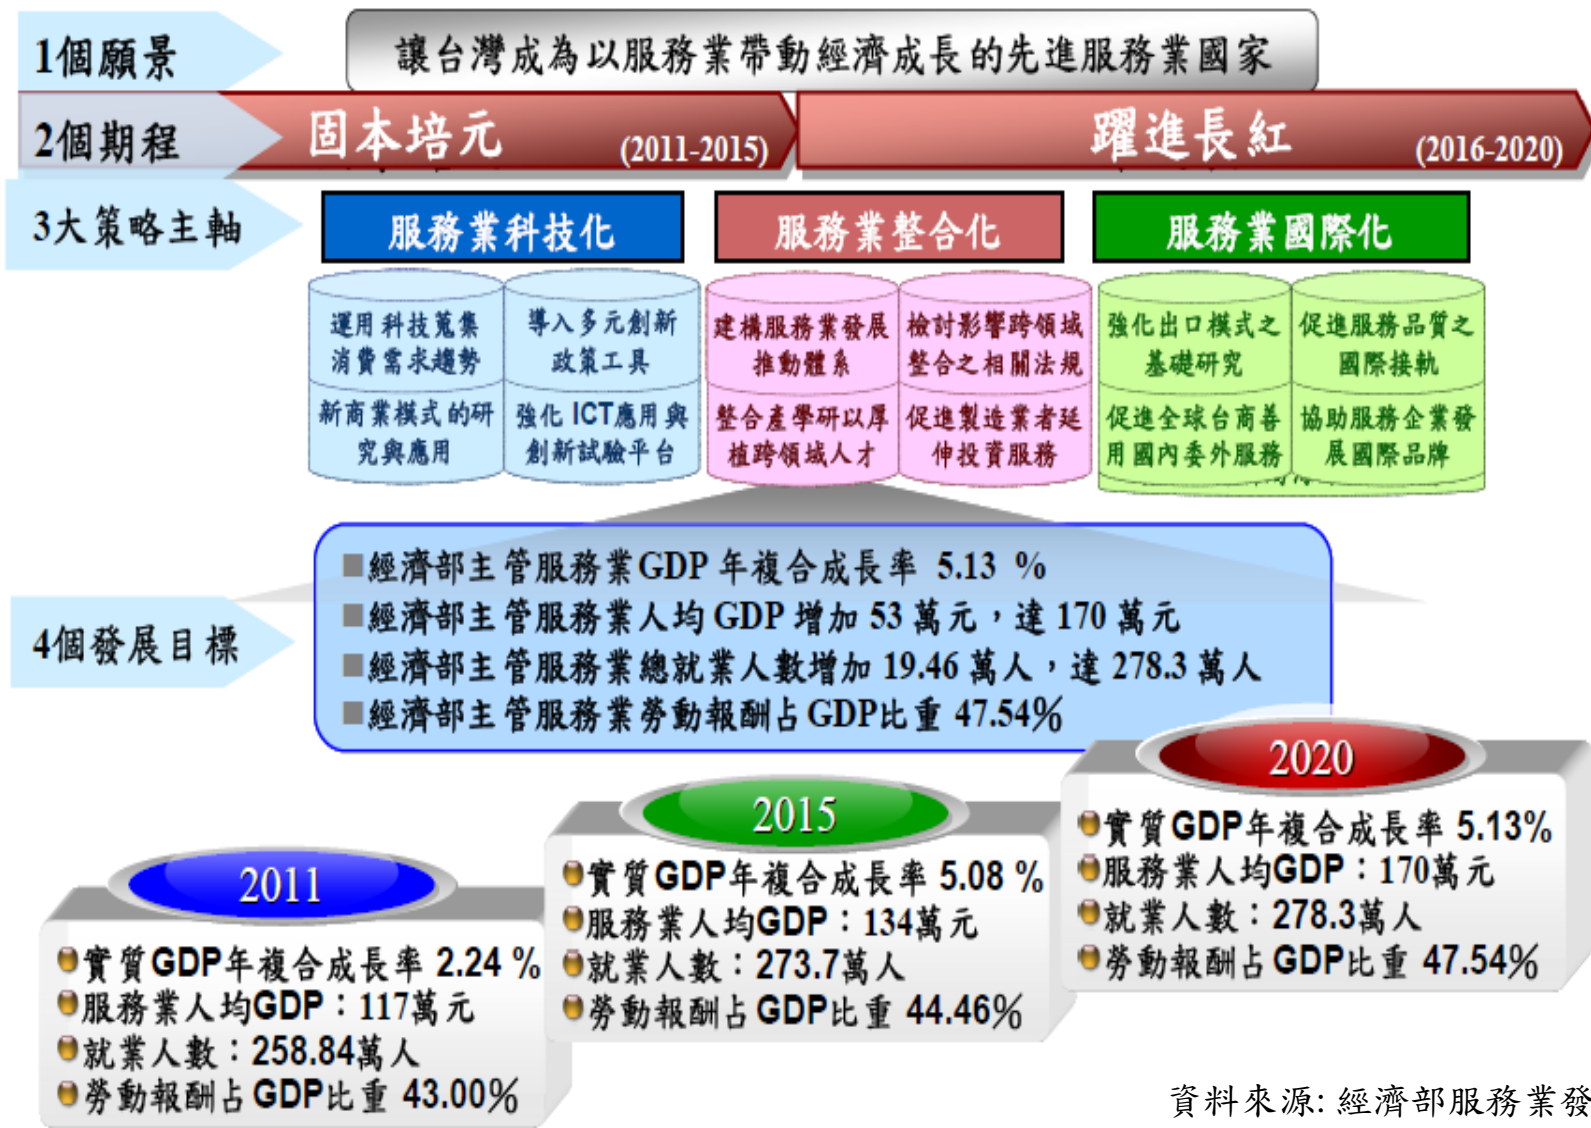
1個願景

讓台灣成為以服務業帶動經濟成長的先進服務業國家

2個期程

固本培元 (2011-2015)

躍進長紅 (2016-2020)

3大策略主軸

服務業科技化

服務業整合化

服務業國際化

運用科技蒐集消費需求趨勢

導入多元創新政策工具

新商業模式的研究與應用

強化ICT應用與創新試驗平台

建構服務業發展推動體系

檢討影響跨領域整合之相關法規

整合產學研以厚植跨領域人才

促進製造業者延伸投資服務

強化出口模式之基礎研究

促進服務品質之國際接軌

促進全球台商善用國內委外服務

協助服務企業發展國際品牌

4個發展目標

■經濟部主管服務業GDP年複合成長率 5.13 %
■經濟部主管服務業人均GDP增加53萬元，達170萬元
■經濟部主管服務業總就業人數增加19.46萬人，達278.3萬人
■經濟部主管服務業勞動報酬占GDP比重 47.54%

2020

實質GDP年複合成長率 5.13%
服務業人均GDP：170萬元
就業人數：278.3萬人
勞動報酬占GDP比重 47.54%

2015

實質GDP年複合成長率 5.08 %
服務業人均GDP：134萬元
就業人數：273.7萬人
勞動報酬占GDP比重 44.46%

2011

實質GDP年複合成長率 2.24 %
服務業人均GDP：117萬元
就業人數：258.84萬人
勞動報酬占GDP比重 43.00%

資料來源: 經濟部服務業發